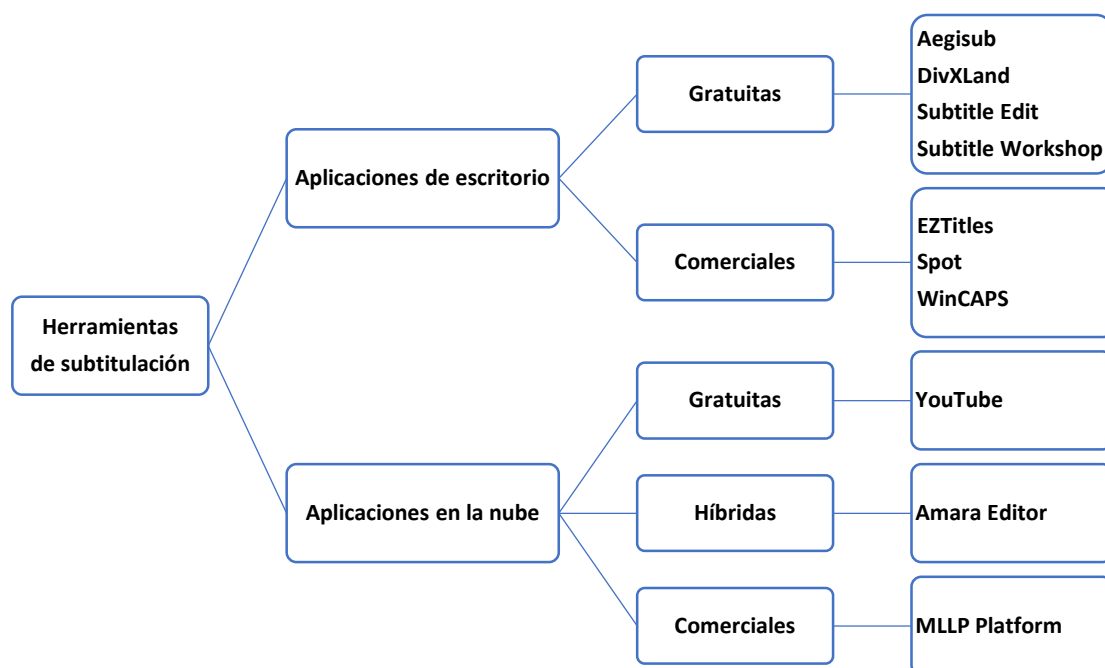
Herramientas de subtitulación

Aplicaciones de escritorio

Gratuitas

Aegisub
DivXLand
Subtitle Edit
Subtitle Workshop

Comerciales

EZTitles
Spot
WinCAPS

Aplicaciones en la nube

Gratuitas

YouTube

Híbridas

Amara Editor

Comerciales

MLLP Platform